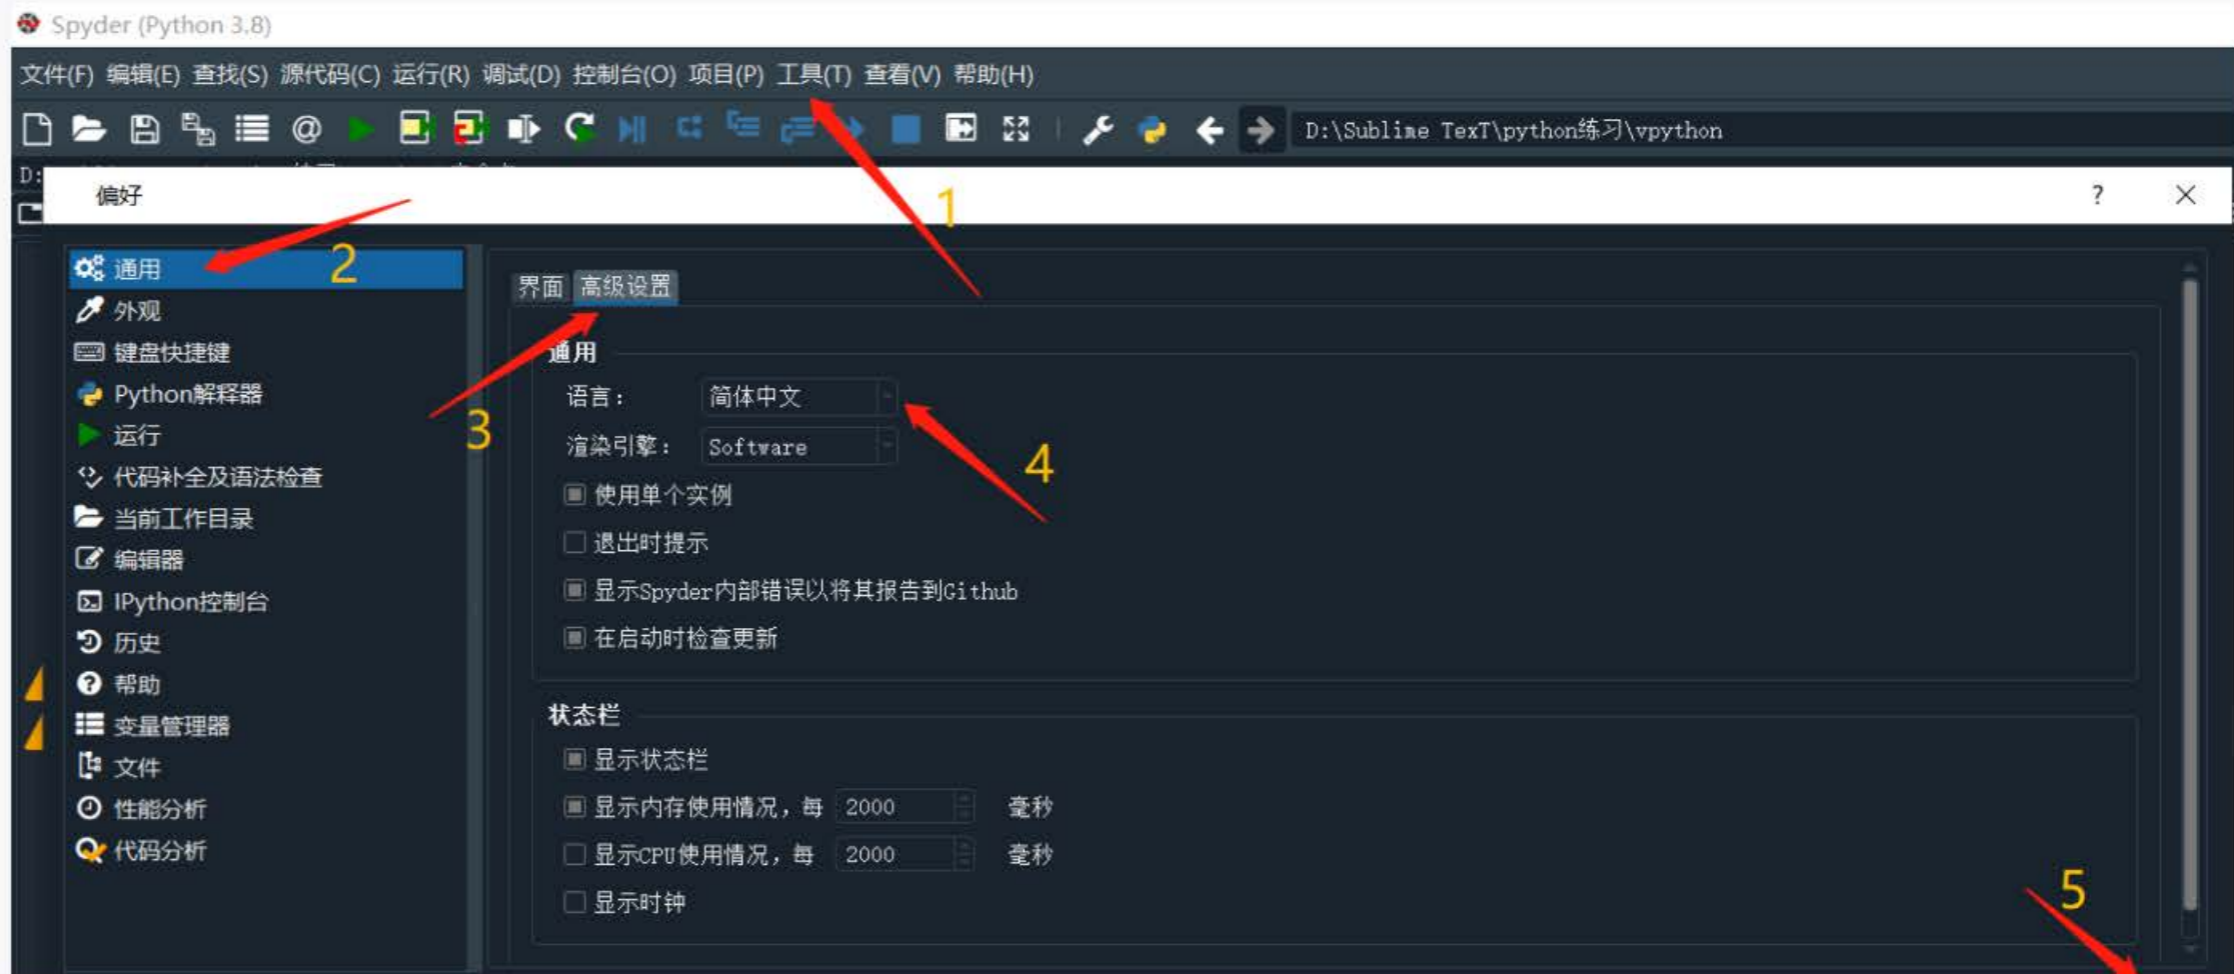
Spyder (Python 3.8)

文件(F) 编辑(E) 查找(S) 源代码(C) 运行(R) 调试(D) 控制台(O) 项目(P) 工具(T) 查看(V) 帮助(H)

D:\Sublime TexT\python练习\vpython

D:

偏好

?

1

通用
2
外观
键盘快捷键
Python解释器
运行
代码补全及语法检查
当前工作目录
编辑器
IPython控制台
历史
帮助
变量管理器
文件
性能分析
代码分析

界面 高级设置

3

通用
语言： 简体中文
渲染引擎： Software
4
使用单个实例
退出时提示
显示Spyder内部错误以将其报告到Github
在启动时检查更新

状态栏
显示状态栏
显示内存使用情况，每 2000 毫秒
显示CPU使用情况，每 2000 毫秒
显示时钟

5